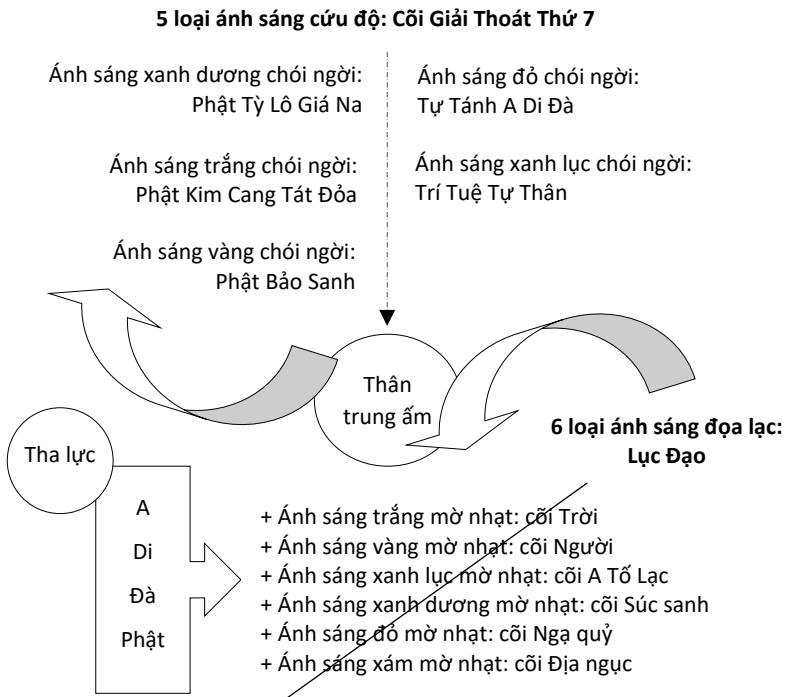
5 loại ánh sáng cứu độ: Cõi Giải Thoát Thứ 7

Ánh sáng xanh dương chói ngời:
Phật Tỳ Lô Giá Na

Ánh sáng trắng chói ngời:
Phật Kim Cang Tát Đỏa

Ánh sáng vàng chói ngời:
Phật Bảo Sanh

Ánh sáng đỏ chói ngời:
Tự Tánh A Di Đà

Ánh sáng xanh lục chói ngời:
Trí Tuệ Tự Thân

Thân trung ấm

6 loại ánh sáng đọa lạc:
Lục Đạo

Tha lực

A
Di
Đà
Phật

+ Ánh sáng trắng mờ nhạt: cõi Trời
+ Ánh sáng vàng mờ nhạt: cõi Người
+ Ánh sáng xanh lục mờ nhạt: cõi A Tố Lạc
+ Ánh sáng xanh dương mờ nhạt: cõi Súc sanh
+ Ánh sáng đỏ mờ nhạt: cõi Ngạ quỷ
+ Ánh sáng xám mờ nhạt: cõi Địa ngục